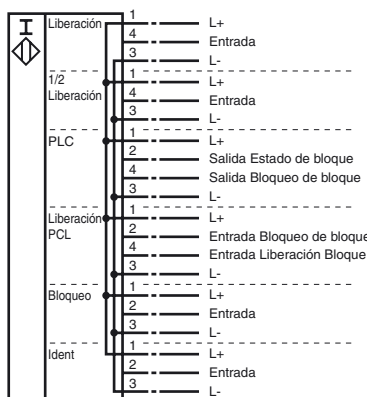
Liberación
1 L+
4 Entrada
3 L-

1/2 Liberación
1 L+
4 Entrada
3 L-

PLC
1 L+
2 Salida Estado de bloque
4 Salida Bloqueo de bloque
3 L-

Liberación PCL
1 L+
2 Entrada Bloqueo de bloque
4 Entrada Liberación Bloque
3 L-

Bloqueo
1 L+
2 Entrada
3 L-

Ident
1 L+
2 Entrada
3 L-